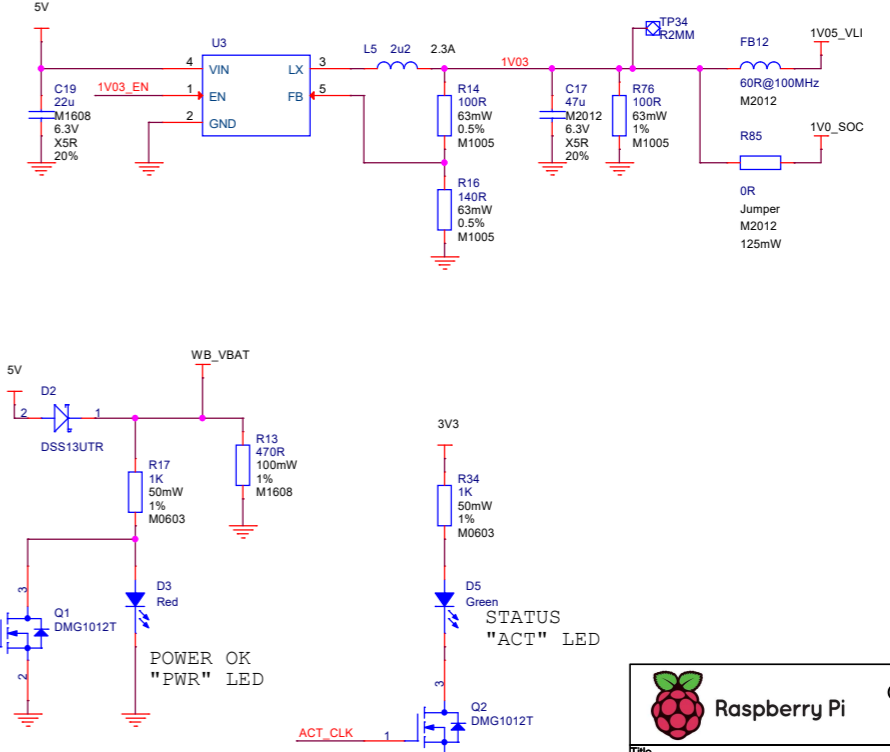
5V

U3

VIN

EN

GND

LX

FB

4

1

2

3

5

1V03_EN

C19
22u
M1608
6.3V
X5R
20%

L5 2u2 2.3A

1V03

R14
100R
63mW
0.5%
M1005

R16
140R
63mW
0.5%
M1005

C17
47u
M2012
6.3V
X5R
20%

R76
100R
63mW
1%
M1005

TP34
R2MM

FB12
60R@100MHz
M2012

1V05_VLI

R85
0R
Jumper
M2012
125mW

1V0_SOC

5V

2

D2

1

DSS13UTR

WB_VBAT

R17
1K
50mW
1%
M0603

R13
470R
100mW
1%
M1608

D3
Red

Q1
DMG1012T

3

2

POWER OK
"PWR" LED

3V3

R34
1K
50mW
1%
M0603

D5
Green

STATUS
"ACT" LED

3

Q2
DMG1012T

ACT_CLK

1

Raspberry Pi

Title